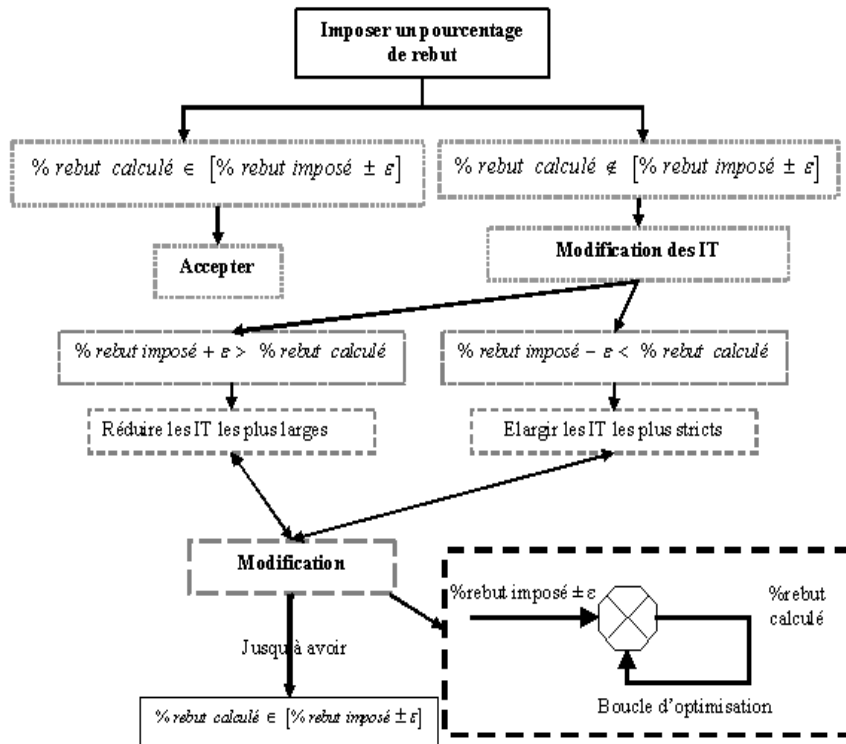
Imposer un pourcentage de rebut

$\% \, rebut \; calculé \in [\% \, rebut \; imposé \pm \varepsilon]$

$\% \, rebut \; calculé \notin [\% \, rebut \; imposé \pm \varepsilon]$

Accepter

Modification des IT

$\% \, rebut \; imposé + \varepsilon > \% \, rebut \; calculé$

$\% \, rebut \; imposé - \varepsilon < \% \, rebut \; calculé$

Réduire les IT les plus larges

Elargir les IT les plus stricts

Modification

%rebut imposé ± ε

%rebut calculé

Jusqu'à avoir

Boucle d'optimisation

$\% \, rebut \; calculé \in [\% \, rebut \; imposé \pm \varepsilon]$